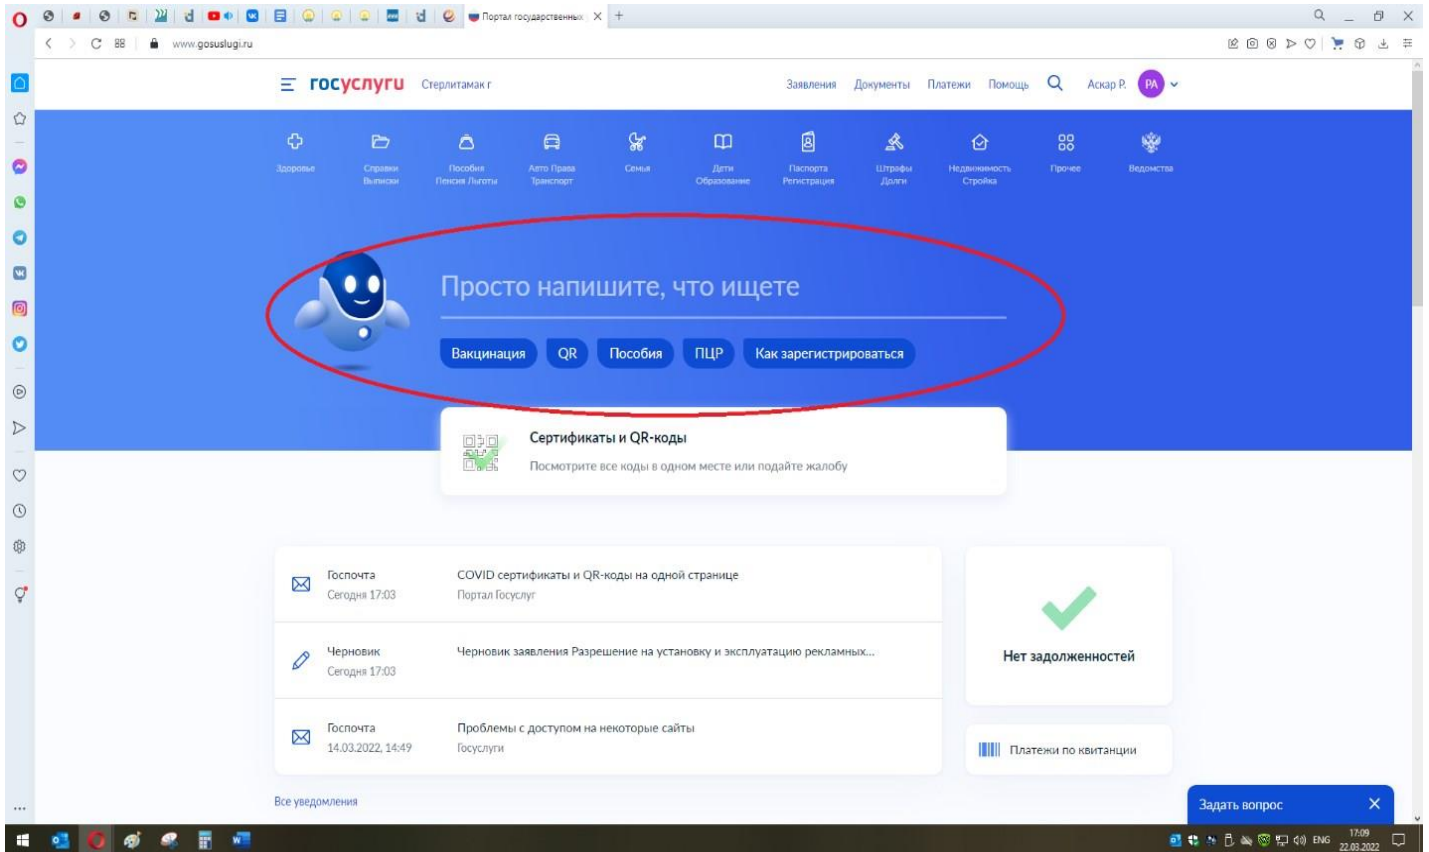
Портал государственных

www.gosuslugi.ru

госуслуги Стерлитамак г

Заявления Документы Платежи Помощь Аскар Р. РА

Здоровье
Справки Выписки
Пособия Пенсия Льготы
Авто Права Транспорт
Семья
Дети Образование
Паспорта Регистрация
Штрафы Долги
Недвижимость Стройка
Прочее
Ведомства

Просто напишите, что ищете

Вакцинация QR Пособия ПЦР Как зарегистрироваться

Сертификаты и QR-коды
Посмотрите все коды в одном месте или подайте жалобу

Госпочта
Сегодня 17:03
COVID сертификаты и QR-коды на одной странице
Портал Госуслуг

Черновик
Сегодня 17:03
Черновик заявления Разрешение на установку и эксплуатацию рекламных...

Госпочта
14.03.2022, 14:49
Проблемы с доступом на некоторые сайты
Госуслуги

Нет задолженностей

Платежи по квитанции

Все уведомления

Задать вопрос

ENG 17:09 22.03.2022